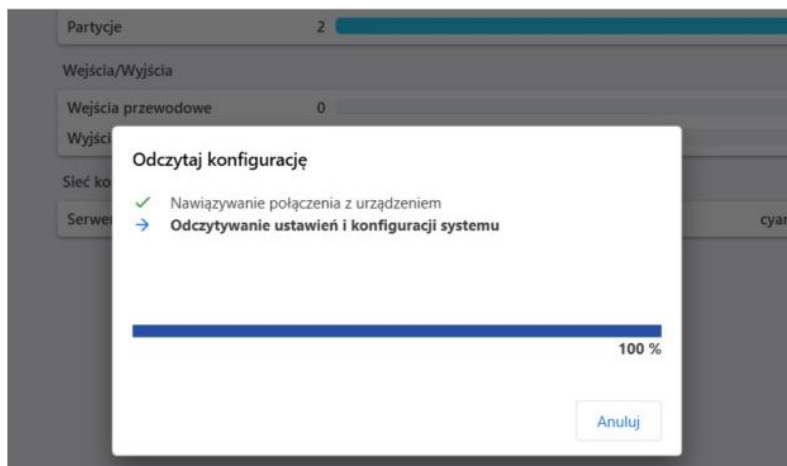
Partycje 2

Wejścia/Wyjścia

Wejścia przewodowe 0

Wyjści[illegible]

Sieć ko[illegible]

Serwe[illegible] cyan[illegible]

Odczytaj konfigurację

✓ Nawiązywanie połączenia z urządzeniem
→ **Odczytywanie ustawień i konfiguracji systemu**

100 %

Anuluj